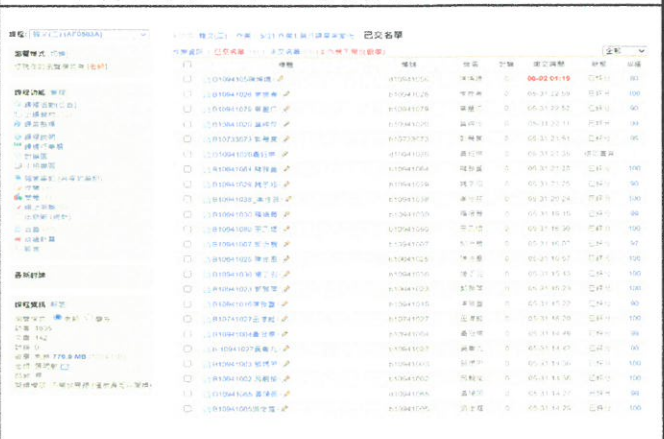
課程: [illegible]

瀏覽模式 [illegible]

課程功能 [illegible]

最新討論

課程資訊 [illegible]

已交名單

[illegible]

全部

| | 標題 | 帳號 | 姓名 | 分數 | 繳交時間 | 狀態 | 分數 |
|---|---|---|---|---|---|---|---|
| | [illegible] | b10941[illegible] | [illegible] | 0 | 06-02 01:15 | 已評分 | 90 |
| | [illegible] | b10941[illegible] | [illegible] | 0 | 05-31 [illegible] | 已評分 | 100 |
| | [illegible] | b10941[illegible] | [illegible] | 0 | 05-31 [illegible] | 已評分 | 100 |
| | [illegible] | b10941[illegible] | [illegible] | 0 | 05-31 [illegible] | 已評分 | 90 |
| | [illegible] | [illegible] | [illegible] | 0 | 05-31 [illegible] | 已評分 | 100 |
| | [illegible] | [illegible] | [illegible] | 0 | 05-31 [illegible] | 尚未評分 | |
| | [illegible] | b10941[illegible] | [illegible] | 0 | 05-31 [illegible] | 已評分 | 100 |
| | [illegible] | b10941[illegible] | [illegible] | 0 | 05-31 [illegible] | 已評分 | 100 |
| | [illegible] | b10941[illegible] | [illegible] | 0 | 05-31 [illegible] | 已評分 | 100 |
| | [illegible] | b10941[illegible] | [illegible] | 0 | 05-31 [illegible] | 已評分 | 95 |
| | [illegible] | b10941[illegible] | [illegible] | 0 | 05-31 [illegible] | 已評分 | 100 |
| | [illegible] | b10941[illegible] | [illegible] | 0 | 05-31 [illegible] | 已評分 | 90 |
| | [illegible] | b10941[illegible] | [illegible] | 0 | 05-31 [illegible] | 已評分 | 100 |
| | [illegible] | b10941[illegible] | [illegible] | 0 | 05-31 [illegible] | 已評分 | 100 |
| | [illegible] | b10941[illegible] | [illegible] | 0 | 05-31 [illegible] | 已評分 | 100 |
| | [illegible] | b10941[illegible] | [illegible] | 0 | 05-31 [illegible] | 已評分 | 100 |
| | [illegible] | b10941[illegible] | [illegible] | 0 | 05-31 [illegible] | 已評分 | 100 |
| | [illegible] | b10941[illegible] | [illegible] | 0 | 05-31 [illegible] | 已評分 | 100 |
| | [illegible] | b10941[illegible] | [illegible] | 0 | 05-31 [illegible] | 已評分 | 100 |
| | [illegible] | b10941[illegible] | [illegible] | 0 | 05-31 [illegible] | 已評分 | 100 |
| | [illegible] | b10941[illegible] | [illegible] | 0 | 05-31 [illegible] | 已評分 | 100 |
| | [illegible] | b10941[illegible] | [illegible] | 0 | 05-31 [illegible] | 已評分 | 90 |
| | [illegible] | b10941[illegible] | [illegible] | 0 | 05-31 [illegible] | 已評分 | 90 |